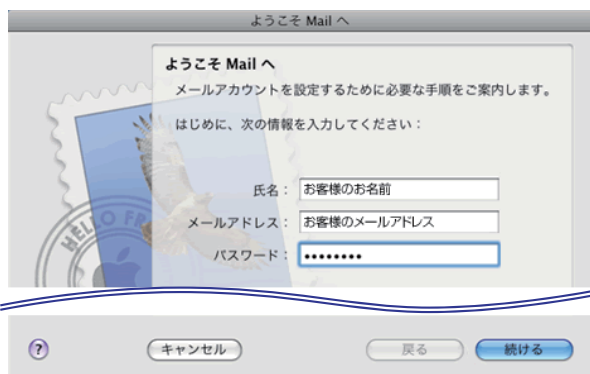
ようこそ Mail へ

ようこそ Mail へ

メールアカウントを設定するために必要な手順をご案内します。

はじめに、次の情報を入力してください：

氏名： お客様のお名前

メールアドレス： お客様のメールアドレス

パスワード： ••••••••

HELLO FR

?

キャンセル

戻る

続ける